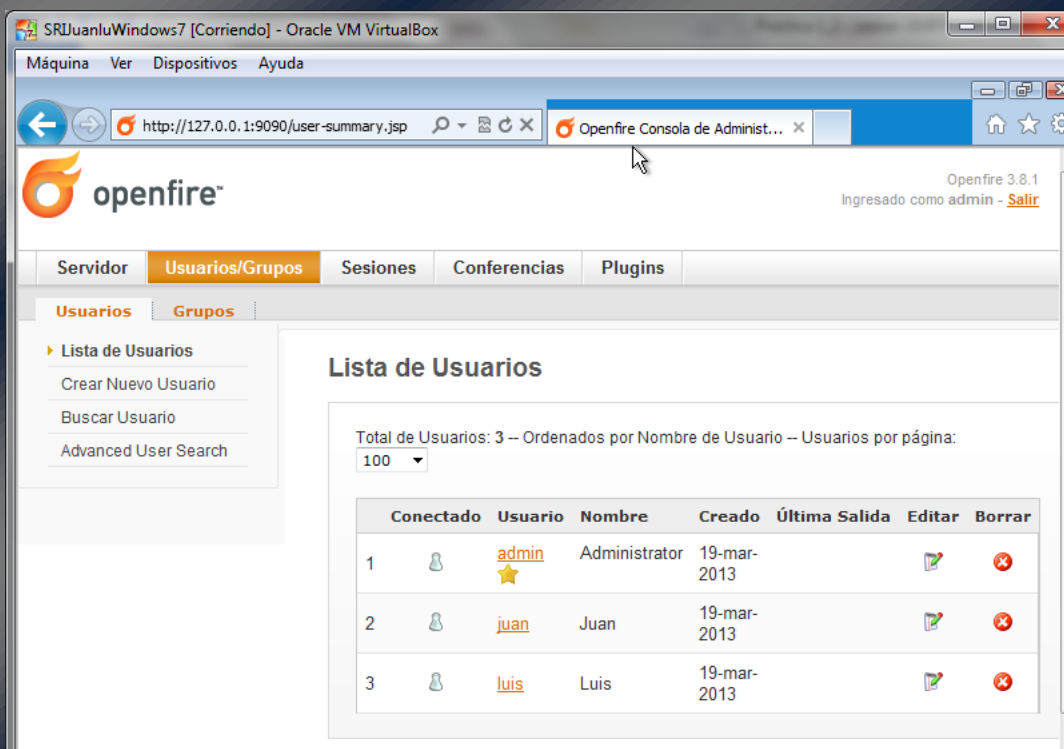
SRIJuanluWindows7 [Corriendo] - Oracle VM VirtualBox

Máquina Ver Dispositivos Ayuda

http://127.0.0.1:9090/user-summary.jsp

Openfire Consola de Administ... ×

openfire™

Openfire 3.8.1
Ingresado como admin - Salir

Servidor | Usuarios/Grupos | Sesiones | Conferencias | Plugins

Usuarios | Grupos

Lista de Usuarios
Crear Nuevo Usuario
Buscar Usuario
Advanced User Search

Lista de Usuarios

Total de Usuarios: 3 -- Ordenados por Nombre de Usuario -- Usuarios por página:
100

| | Conectado | Usuario | Nombre | Creado | Última Salida | Editar | Borrar |
|---|---|---|---|---|---|---|---|
| 1 | | admin | Administrator | 19-mar-2013 | | | |
| 2 | | juan | Juan | 19-mar-2013 | | | |
| 3 | | luis | Luis | 19-mar-2013 | | | |